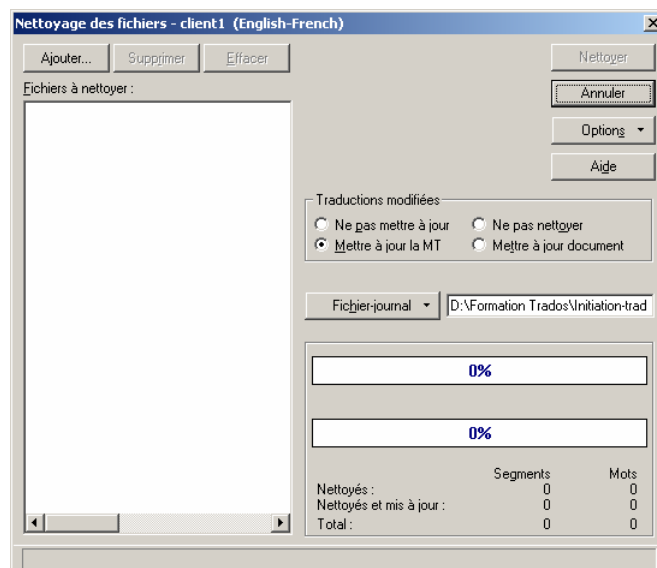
Nettoyage des fichiers - client1 (English-French)

Ajouter... Supprimer Effacer

Fichiers à nettoyer :

Nettoyer

Annuler

Options

Aide

Traductions modifiées

Ne pas mettre à jour
Ne pas nettoyer
Mettre à jour la MT
Mettre à jour document

Fichier-journal D:\Formation Trados\Initiation-trad

0%

0%

| | Segments | Mots |
|---|---|---|
| Nettoyés : | 0 | 0 |
| Nettoyés et mis à jour : | 0 | 0 |
| Total : | 0 | 0 |